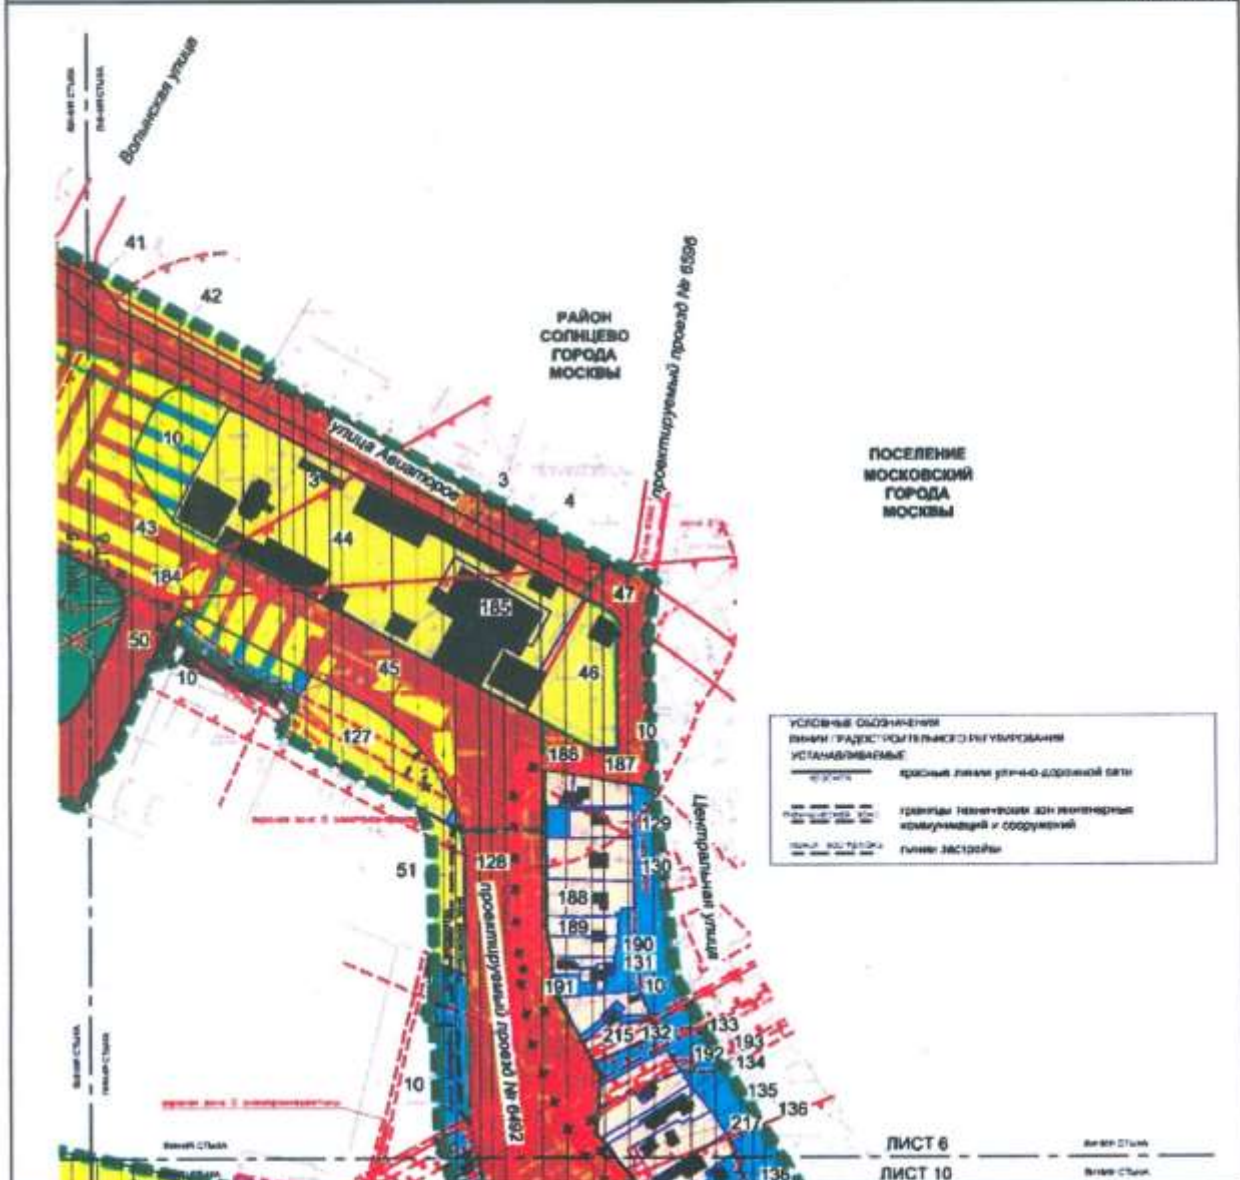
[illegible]
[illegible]
Волынская улица
41
42
РАЙОН
СОЛНЦЕВО
ГОРОДА
МОСКВЫ
проектируемый проезд № 6596
улица Авиаторов
10
3
3
4
ПОСЕЛЕНИЕ
МОСКОВСКИЙ
ГОРОДА
МОСКВЫ
43
44
184
185
47
50
10
45
46
127
10
188
187
УСЛОВНЫЕ ОБОЗНАЧЕНИЯ
ЛИНИИ ГРАДОСТРОИТЕЛЬНОГО РЕГУЛИРОВАНИЯ
УСТАНАВЛИВАЕМЫЕ
красные линии улично-дорожной сети
границы технических зон инженерных коммуникаций и сооружений
линии застройки
Центральная улица
129
51
128
130
проектируемый проезд № 6492
188
189
190
131
191
10
215
132
133
193
192
134
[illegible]
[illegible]
10
135
136
217
ЛИСТ 6
ЛИСТ 10
135
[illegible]
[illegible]